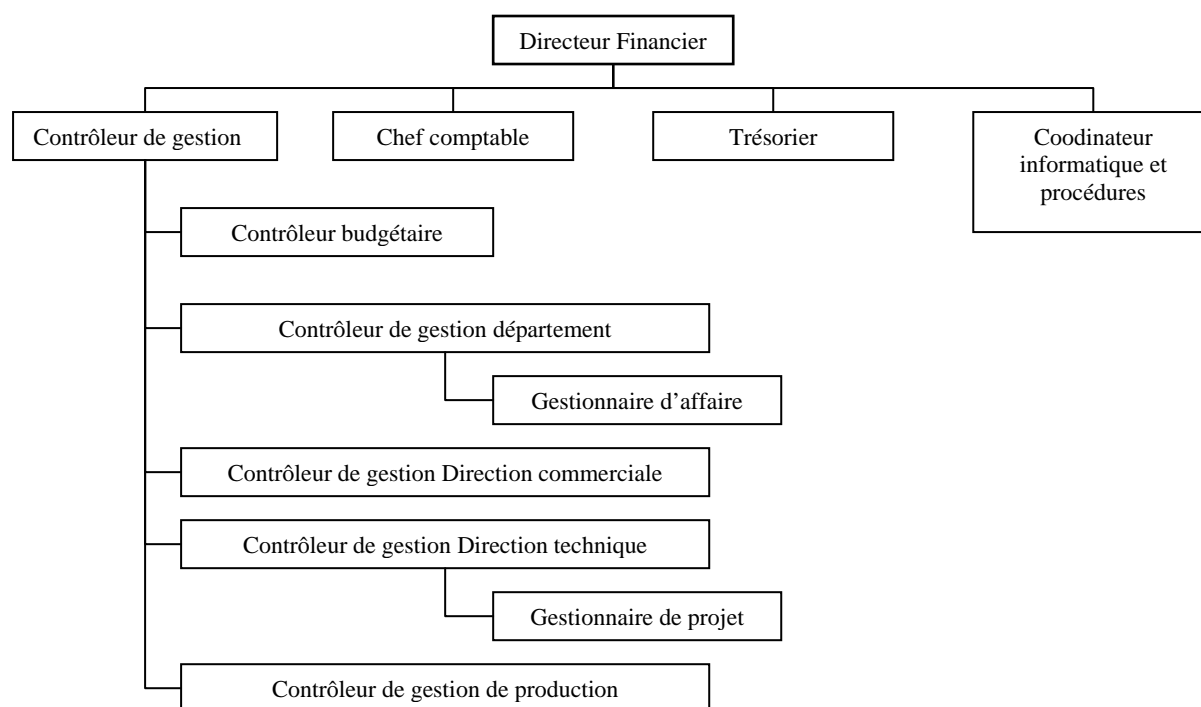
Directeur Financier

Contrôleur de gestion

Chef comptable

Trésorier

Coodinateur informatique et procédures

Contrôleur budgétaire

Contrôleur de gestion département

Gestionnaire d'affaire

Contrôleur de gestion Direction commerciale

Contrôleur de gestion Direction technique

Gestionnaire de projet

Contrôleur de gestion de production